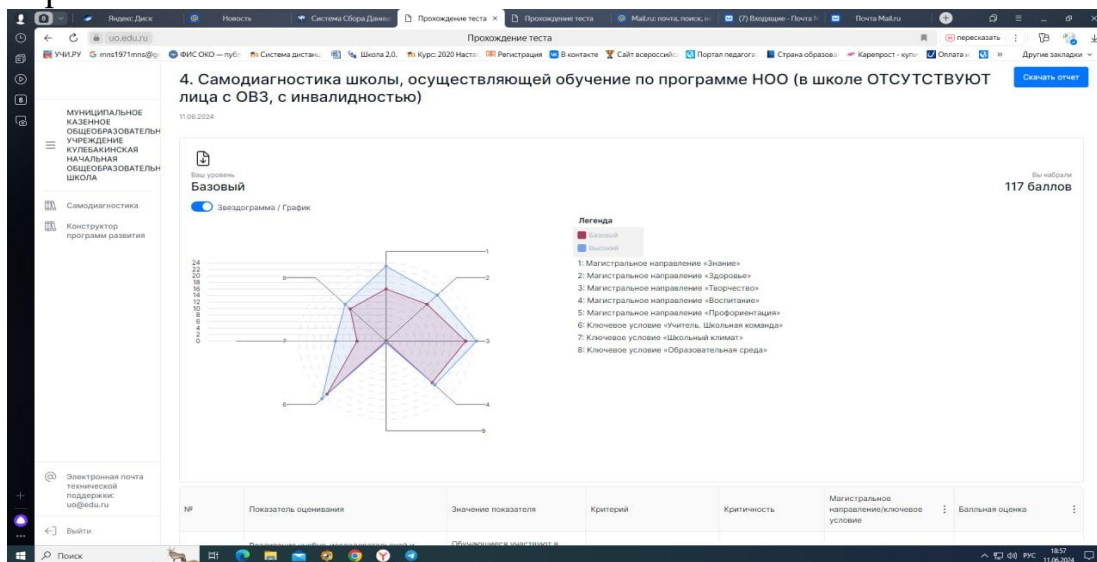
Яндекс Диск | Новости | Система Сбора Данных | Прохождение теста | Прохождение теста | Mail.ru: почта, поиск, н | (7) Входящие - Почта | Почта Mail.ru

uo.edu.ru

Прохождение теста

пересказать

УЧИ.РУ | mns1971mns@ | ФИС ОКО — пуб | Система дистанц | Школа 2.0. | Курс: 2020 Наста | Регистрация | В контакте | Сайт всероссийс | Портал педагога | Страна образова | Карепрост - купи | Оплата | » | Другие закладки

МУНИЦИПАЛЬНОЕ КАЗЕННОЕ ОБЩЕОБРАЗОВАТЕЛЬН УЧРЕЖДЕНИЕ КУЛЕБАКИНСКАЯ НАЧАЛЬНАЯ ОБЩЕОБРАЗОВАТЕЛЬН ШКОЛА

Самодиагностика

Конструктор программ развития

Электронная почта технической поддержки: uo@edu.ru

Выйти

4. Самодиагностика школы, осуществляющей обучение по программе НОО (в школе ОТСУТСТВУЮТ лица с ОВЗ, с инвалидностью)

11.06.2024

Скачать отчет

Ваш уровень
Базовый

Вы набрали
117 баллов

Звездограмма / График

24 22 20 18 16 14 12 10 8 6 4 2 0

1 2 3 4 5 6 7 8

Легенда
Базовый
Высокий
1: Магистральное направление «Знание»
2: Магистральное направление «Здоровье»
3: Магистральное направление «Творчество»
4: Магистральное направление «Воспитание»
5: Магистральное направление «Профориентация»
6: Ключевое условие «Учитель. Школьная команда»
7: Ключевое условие «Школьный климат»
8: Ключевое условие «Образовательная среда»

| № | Показатель оценивания | Значение показателя | Критерий | Критичность | Магистральное направление/ключевое условие | Балльная оценка |
|---|---|---|---|---|---|---|

Поиск

РУС 18:57 11.06.2024